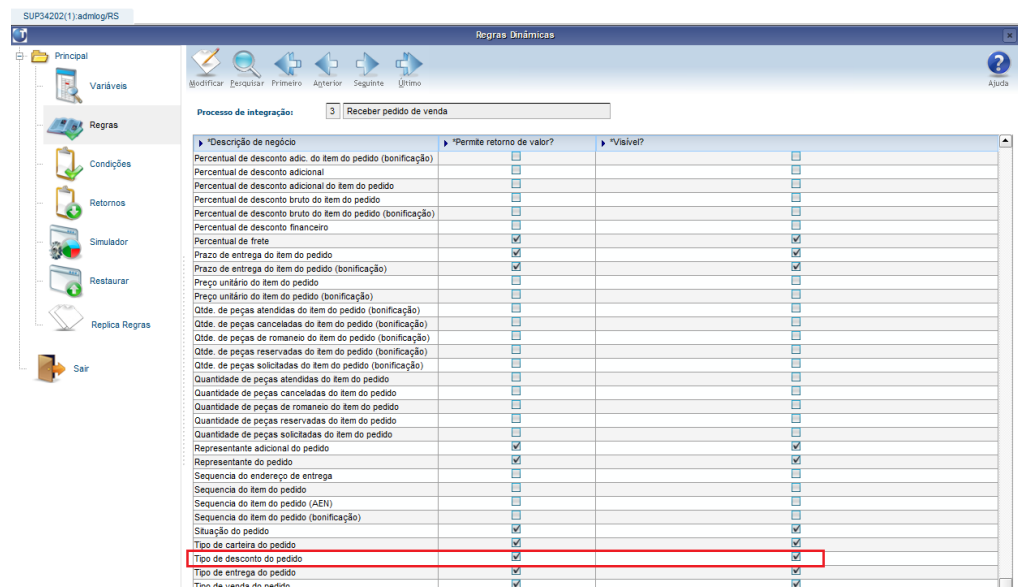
SUP34202(1):admlog/RS

Regras Dinâmicas

Principal
Variáveis
Regras
Condições
Retornos
Simulador
Restaurar
Replica Regras
Sair

Modificar Pesquisar Primeiro Anterior Seguinte Último Ajuda

Processo de integração: 3 Receber pedido de venda

| *Descrição de negócio | *Permite retorno de valor? | *Visível? |
|---|---|---|
| Percentual de desconto adic. do item do pedido (bonificação) | ☐ | ☐ |
| Percentual de desconto adicional | ☐ | ☐ |
| Percentual de desconto adicional do item do pedido | ☐ | ☐ |
| Percentual de desconto bruto do item do pedido | ☐ | ☐ |
| Percentual de desconto bruto do item do pedido (bonificação) | ☐ | ☐ |
| Percentual de desconto financeiro | ☐ | ☐ |
| Percentual de frete | ☑ | ☑ |
| Prazo de entrega do item do pedido | ☑ | ☑ |
| Prazo de entrega do item do pedido (bonificação) | ☑ | ☑ |
| Preço unitário do item do pedido | ☐ | ☐ |
| Preço unitário do item do pedido (bonificação) | ☐ | ☐ |
| Qtde. de peças atendidas do item do pedido (bonificação) | ☐ | ☐ |
| Qtde. de peças canceladas do item do pedido (bonificação) | ☐ | ☐ |
| Qtde. de peças de romaneio do item do pedido (bonificação) | ☐ | ☐ |
| Qtde. de peças reservadas do item do pedido (bonificação) | ☐ | ☐ |
| Qtde. de peças solicitadas do item do pedido (bonificação) | ☐ | ☐ |
| Quantidade de peças atendidas do item do pedido | ☐ | ☐ |
| Quantidade de peças canceladas do item do pedido | ☐ | ☐ |
| Quantidade de peças de romaneio do item do pedido | ☐ | ☐ |
| Quantidade de peças reservadas do item do pedido | ☐ | ☐ |
| Quantidade de peças solicitadas do item do pedido | ☐ | ☐ |
| Representante adicional do pedido | ☑ | ☑ |
| Representante do pedido | ☑ | ☑ |
| Sequencia do endereço de entrega | ☐ | ☐ |
| Sequencia do item do pedido | ☐ | ☐ |
| Sequencia do item do pedido (AEN) | ☐ | ☐ |
| Sequencia do item do pedido (bonificação) | ☐ | ☐ |
| Situação do pedido | ☑ | ☑ |
| Tipo de carteira do pedido | ☑ | ☑ |
| Tipo de desconto do pedido | ☑ | ☑ |
| Tipo de entrega do pedido | ☑ | ☑ |
| Tipo de venda do pedido | ☑ | ☑ |